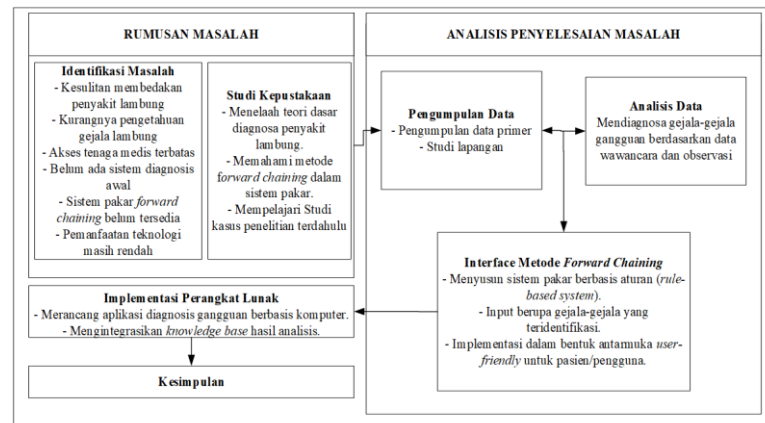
RUMUSAN MASALAH

Identifikasi Masalah
- Kesulitan membedakan penyakit lambung
- Kurangnya pengetahuan gejala lambung
- Akses tenaga medis terbatas
- Belum ada sistem diagnosis awal
- Sistem pakar *forward chaining* belum tersedia
- Pemanfaatan teknologi masih rendah

Studi Kepustakaan
- Menelaah teori dasar diagnosa penyakit lambung.
- Memahami metode *forward chaining* dalam sistem pakar.
- Mempelajari Studi kasus penelitian terdahulu

ANALISIS PENYELESAIAN MASALAH

Pengumpulan Data
- Pengumpulan data primer
- Studi lapangan

Analisis Data
Mendiagnosa gejala-gejala gangguan berdasarkan data wawancara dan observasi

Interface Metode *Forward Chaining*
- Menyusun sistem pakar berbasis aturan (*rule-based system*).
- Input berupa gejala-gejala yang teridentifikasi.
- Implementasi dalam bentuk antarmuka *user-friendly* untuk pasien/pengguna.

Implementasi Perangkat Lunak
- Merancang aplikasi diagnosis gangguan berbasis komputer.
- Mengintegrasikan *knowledge base* hasil analisis.

Kesimpulan